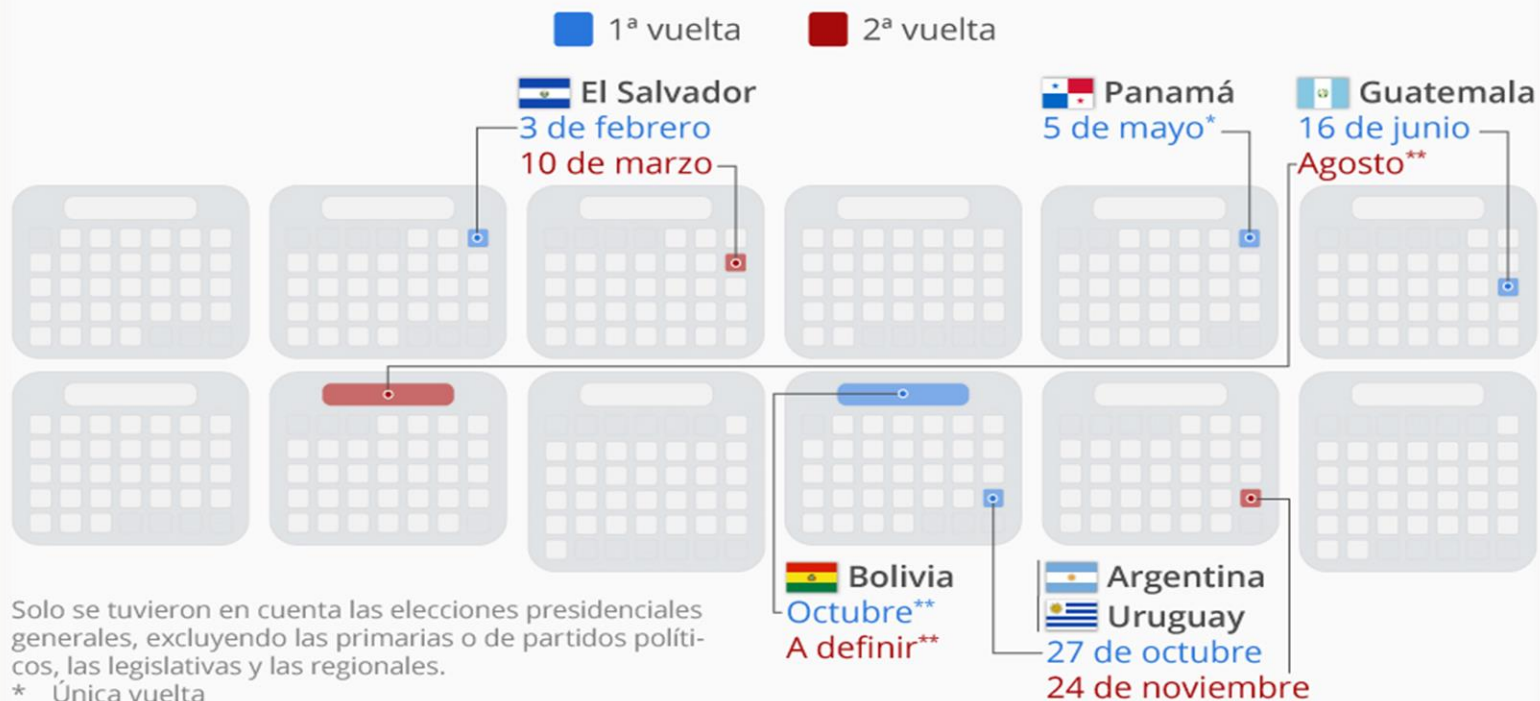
1ª vuelta 2ª vuelta

El Salvador
3 de febrero
10 de marzo

Panamá
5 de mayo*

Guatemala
16 de junio
Agosto**

Bolivia
Octubre**
A definir**

Argentina
Uruguay
27 de octubre
24 de noviembre

Solo se tuvieron en cuenta las elecciones presidenciales generales, excluyendo las primarias o de partidos políticos, las legislativas y las regionales.
* Única vuelta